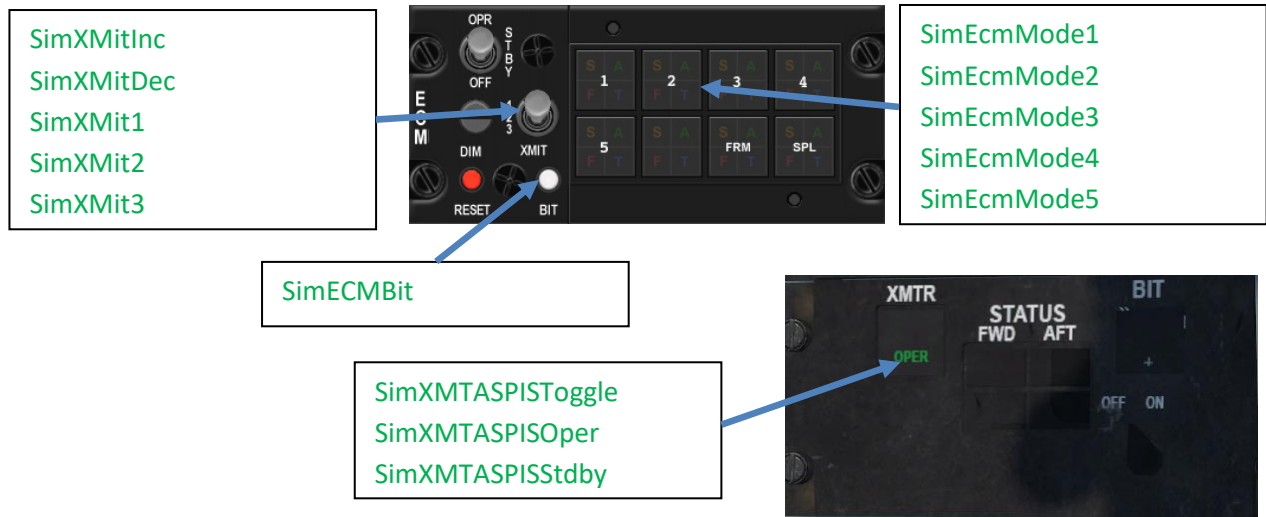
SimXMitInc
SimXMitDec
SimXMit1
SimXMit2
SimXMit3

OPR
S T B Y
OFF
E C M
1 2 3
DIM
XMIT
RESET
BIT

S A F T 1
S A F T 2
S A F T 3
S A F T 4
S A F T 5
S A F T
S A F T FRM
S A F T SPL

SimEcmMode1
SimEcmMode2
SimEcmMode3
SimEcmMode4
SimEcmMode5

SimECMBit

XMTR
OPER
STATUS
FWD AFT
BIT
OFF ON

SimXMTASPISToggle
SimXMTASPISOper
SimXMTASPISStdby